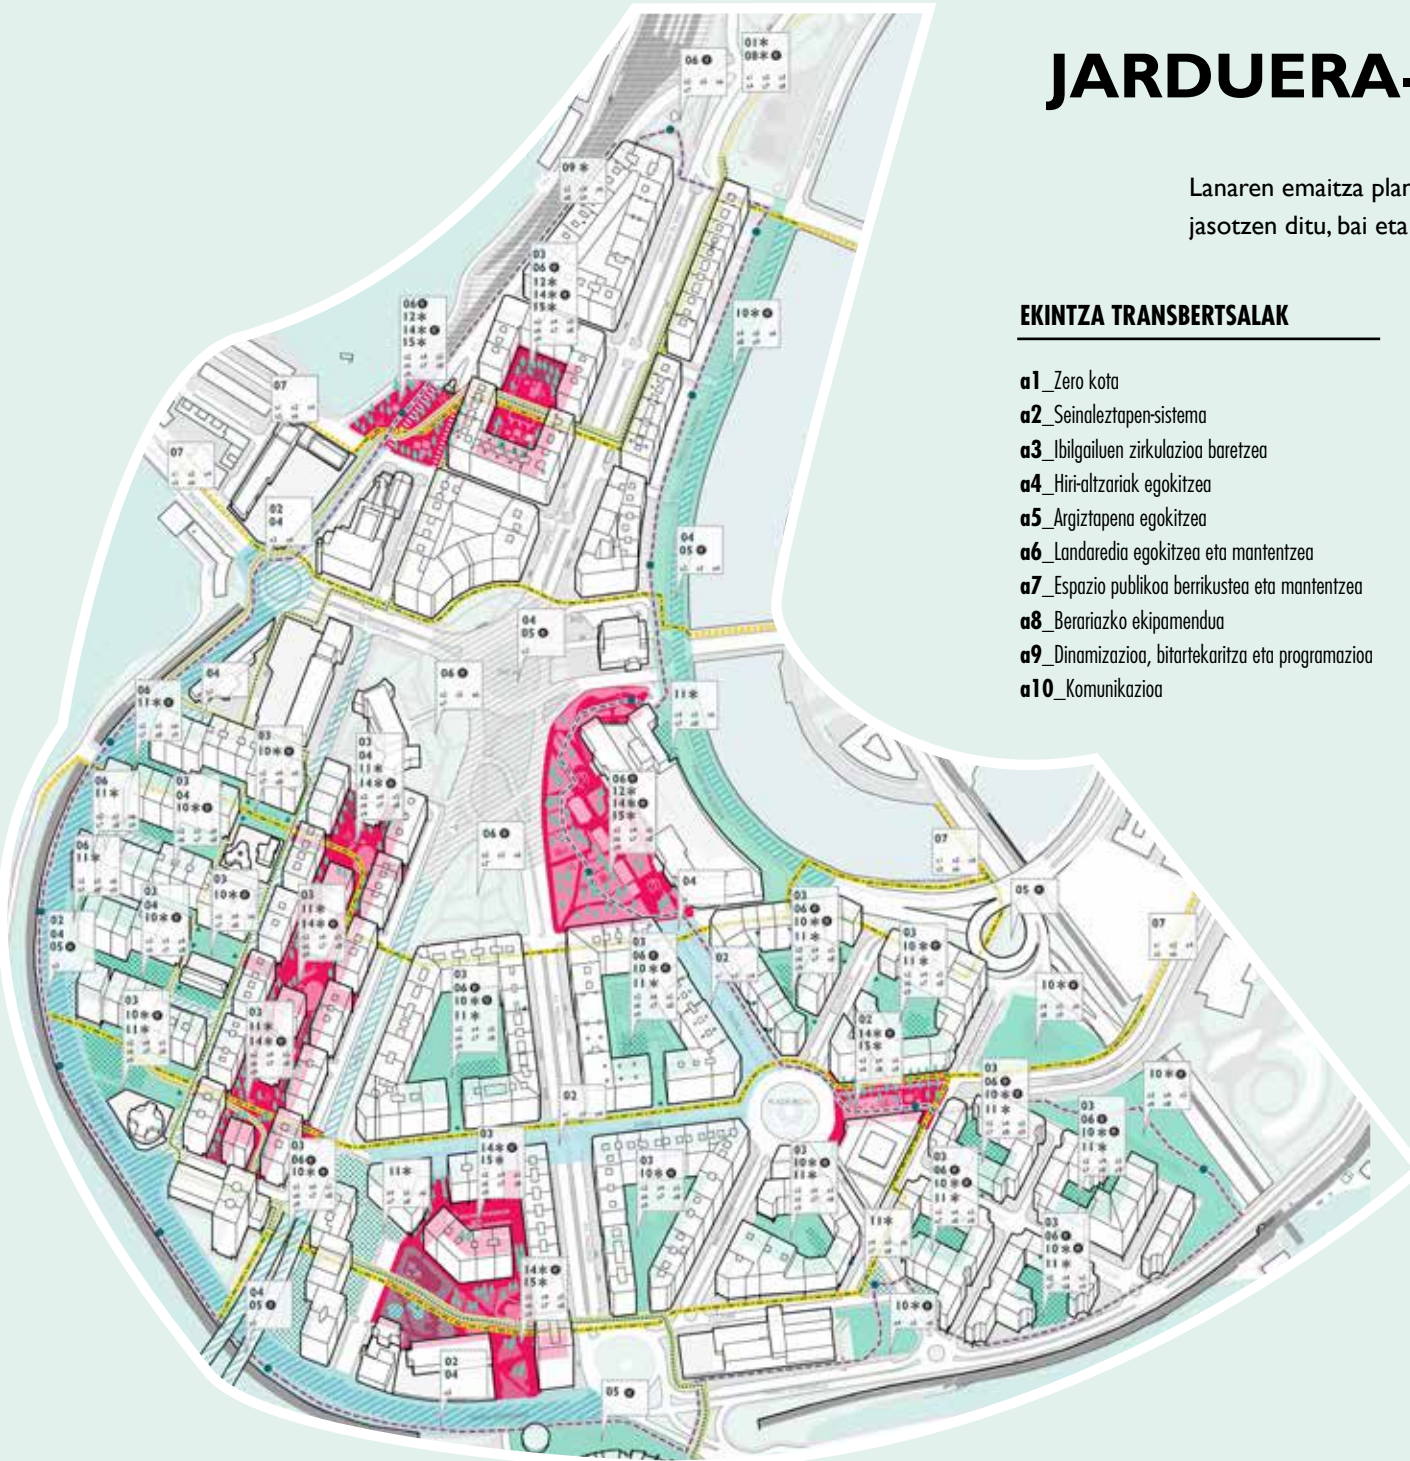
JARDUERA-

Lanaren emaitza plan
jasotzen ditu, bai eta

EKINTZA TRANSBERTSALAK

a1_Zero kota
a2_Seinaleztapen-sistema
a3_Ibilgailuen zirkulazioa baretzea
a4_Hiri-altzariak egokitzea
a5_Argiztapena egokitzea
a6_Landaredia egokitzea eta mantentzea
a7_Espazio publikoa berrikustea eta mantentzea
a8_Berariazko ekipamendua
a9_Dinamizazioa, bitartekaritza eta programazioa
a10_Komunikazioa